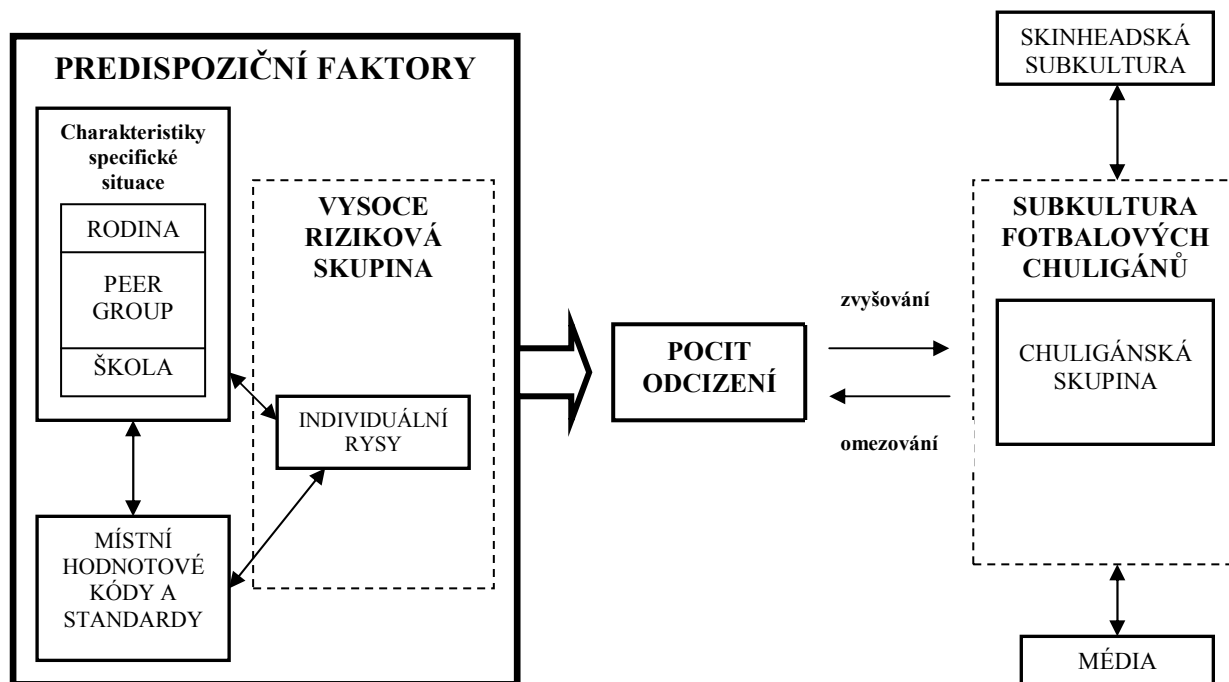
PREDISPOZIČNÍ FAKTORY

Charakteristiky specifické situace

RODINA

PEER GROUP

ŠKOLA

VYSOCE RIZIKOVÁ SKUPINA

INDIVIDUÁLNÍ RYSY

MÍSTNÍ HODNOTOVÉ KÓDY A STANDARDY

POCIT ODCIZENÍ

zvyšování

omezování

SKINHEADSKÁ SUBKULTURA

SUBKULTURA FOTBALOVÝCH CHULIGÁNŮ

CHULIGÁNSKÁ SKUPINA

MÉDIA